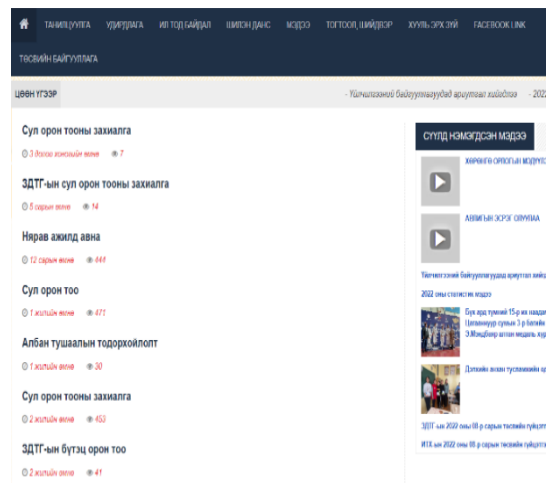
ТАНИЛЦУУЛГА   УДИРДЛАГА   ИЛ ТОД БАЙДАЛ   ШИЛЭН ДАНС   МЭДЭЭ   ТОГТООЛ, ШИЙДВЭР   ХҮНИЙ ЭРХ ЗҮЙ   FACEBOOK LINK

ТӨСВИЙН БАЙГУУЛЛАГА

ЦӨӨН ҮГЭЭР

- Үйлчлүүлэгчдэд байгууллагууд аль болох хийсэн - 2022

Сул орон тооны захиалга
3 долоо хоногийн өмнө 7

ЗДТГ-ын сул орон тооны захиалга
5 сарын өмнө 14

Нярав ажилд авна
12 сарын өмнө 444

Сул орон тоо
1 жилийн өмнө 471

Албан тушаалын тодорхойлолт
1 жилийн өмнө 30

Сул орон тооны захиалга
2 жилийн өмнө 453

ЗДТГ-ын бүтэц орон тоо
2 жилийн өмнө 41

СҮҮЛД НЭМЭГДСЭН МЭДЭЭ

ХӨРӨНГӨ ОРУУЛАЛТЫН

АВЛИГЫН ЭСРЭГ ОЛУУЛАА

Үйлчлүүлэгчдэд байгууллагууд аль болох хийсэн

2022 оны статистик мэдээ

Бүх ард түмний 15-р их наадам Цагаанчулуут сумын 3 р байгийн Э.Мөнхбаяр алтан медаль хүр

Дэлхийн эхчүүд тусламжийн ц

ЗДТГ-ын 2022 оны 08 р сарын төсвийн гүйцэтгэ

ИТХ-ын 2022 оны 08 р сарын төсвийн гүйцэтгэ